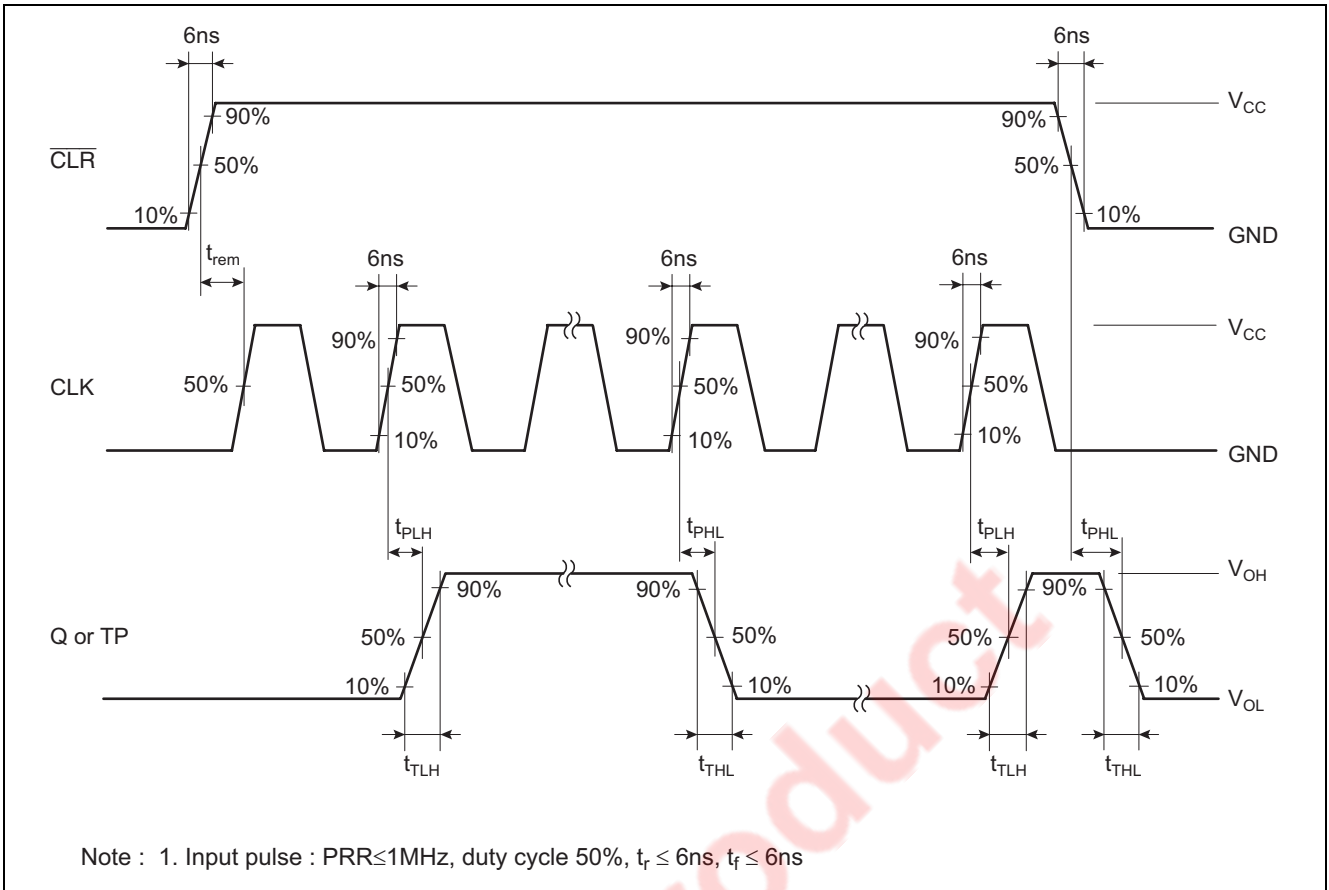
6ns

6ns

$V_{CC}$

90%

90%

$\overline{CLR}$

50%

50%

10%

10%

GND

$t_{rem}$

6ns

6ns

6ns

$V_{CC}$

90%

90%

90%

CLK

50%

50%

50%

50%

10%

10%

10%

GND

$t_{PLH}$

$t_{PHL}$

$t_{PLH}$

$t_{PHL}$

$V_{OH}$

90%

90%

90%

Q or TP

50%

50%

50%

50%

10%

10%

10%

10%

$V_{OL}$

$t_{TLH}$

$t_{THL}$

$t_{TLH}$

$t_{THL}$

Note : 1. Input pulse : PRR≤1MHz, duty cycle 50%, $t_r \leq$ 6ns, $t_f \leq$ 6ns

oduct